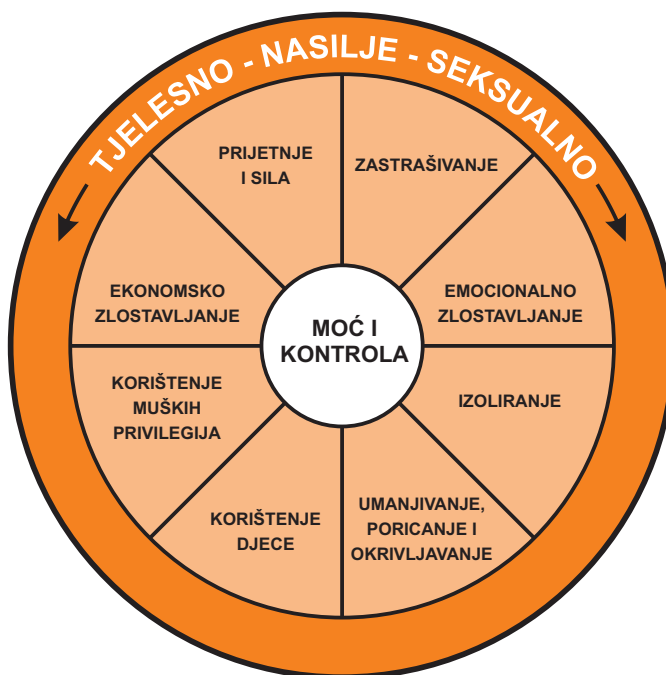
TJELESNO - NASILJE - SEKSUALNO

PRIJETNJE I SILA

ZASTRAŠIVANJE

EMOCIONALNO ZLOSTAVLJANJE

IZOLIRANJE

UMANJIVANJE, PORICANJE I OKRIVLJAVANJE

KORIŠTENJE DJECE

KORIŠTENJE MUŠKIH PRIVILEGIJA

EKONOMSKO ZLOSTAVLJANJE

MOĆ I KONTROLA